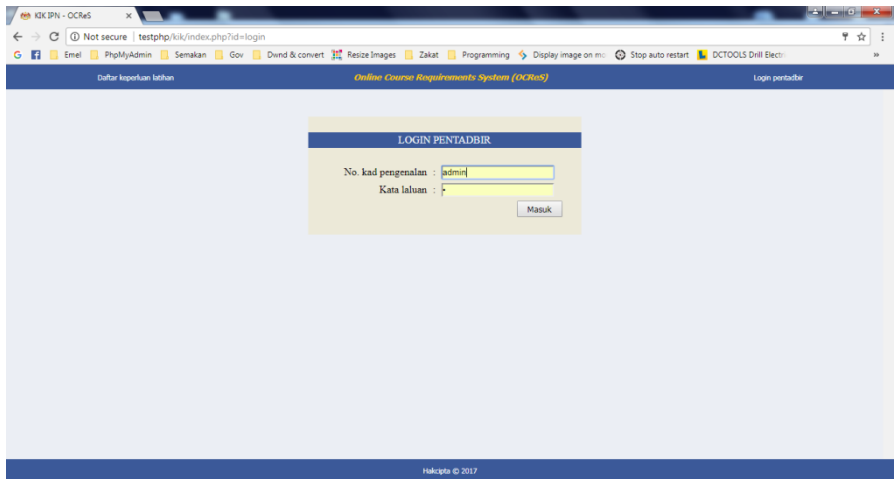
KIK IPN - OCReS ×

Not secure | testphp/kik/index.php?id=login

Emel PhpMyAdmin Semakan Gov Dwnd & convert Resize Images Zakat Programming Display image on mo Stop auto restart DCTOOLS Drill Electr »

Daftar keperluan latihan

Online Course Requirements System (OCReS)

Login pentadbir

LOGIN PENTADBIR

No. kad pengenalan : admin

Kata laluan : •

Masuk

Hakcipta © 2017